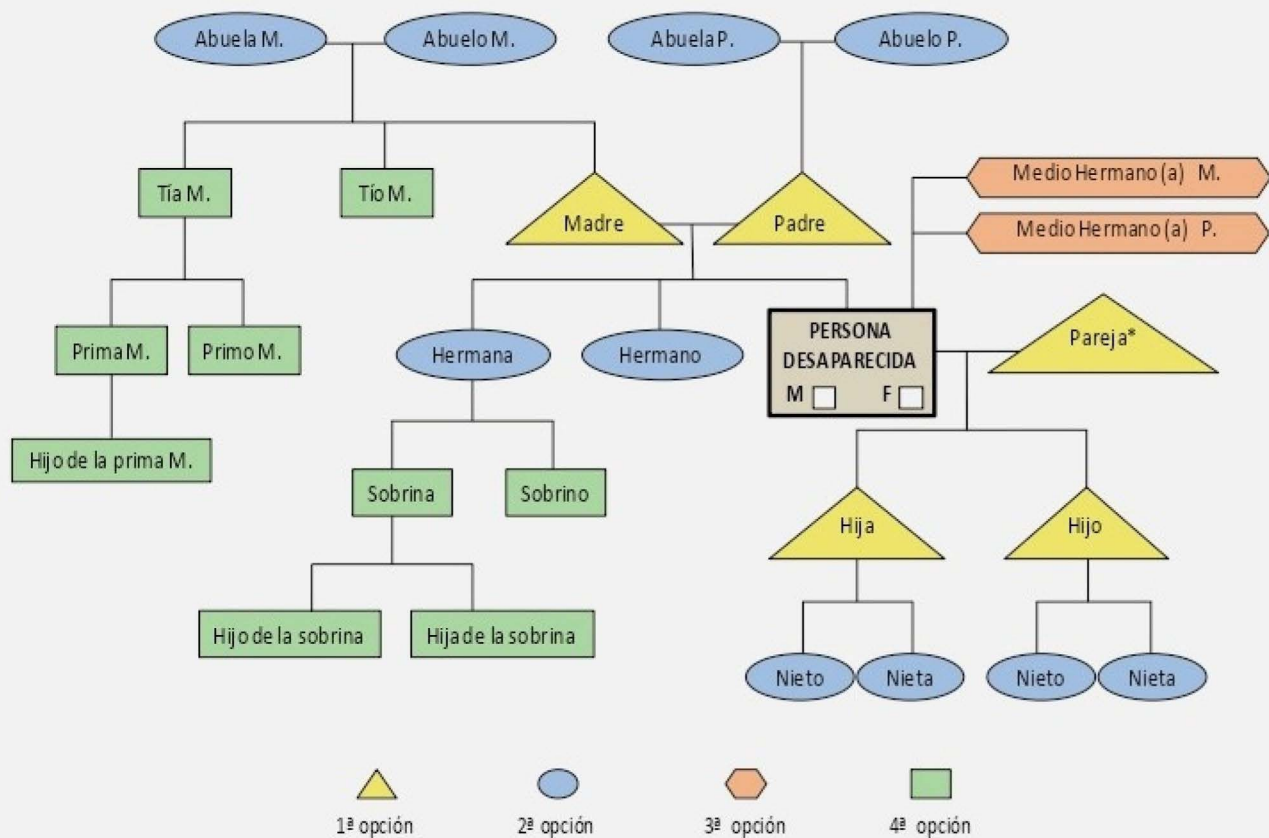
Abuela M.
Abuelo M.
Abuela P.
Abuelo P.

Tía M.
Tío M.
Madre
Padre
Medio Hermano (a) M.
Medio Hermano (a) P.

Prima M.
Primo M.
Hermana
Hermano
PERSONA DESAPARECIDA
M
F
Pareja*

Hijo de la prima M.
Sobrina
Sobrino
Hija
Hijo

Hijo de la sobrina
Hija de la sobrina
Nieto
Nieta
Nieto
Nieta

1ª opción
2ª opción
3ª opción
4ª opción